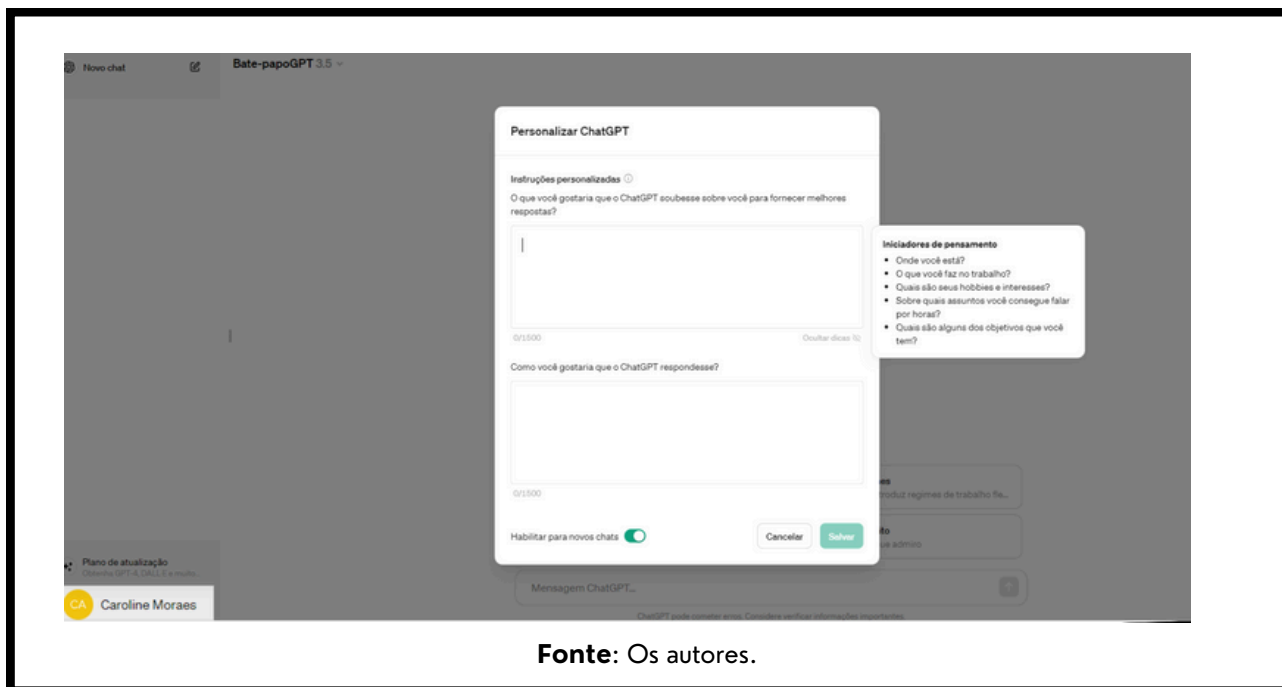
Novo chat

Bate-papoGPT 3.5

Personalizar ChatGPT

Instruções personalizadas

O que você gostaria que o ChatGPT soubesse sobre você para fornecer melhores respostas?

0/1500

Ocultar dicas

Iniciadores de pensamento
- Onde você está?
- O que você faz no trabalho?
- Quais são seus hobbies e interesses?
- Sobre quais assuntos você consegue falar por horas?
- Quais são alguns dos objetivos que você tem?

Como você gostaria que o ChatGPT respondesse?

0/1500

Habilitar para novos chats

Cancelar

Salvar

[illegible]es
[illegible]roduz regimes de trabalho fle...

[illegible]o
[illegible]ue admiro

Plano de atualização
Obtenha GPT-4, DALL·E e muito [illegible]

CA Caroline Moraes

Mensagem ChatGPT...

ChatGPT pode cometer erros. Considere verificar informações importantes.

**Fonte**: Os autores.